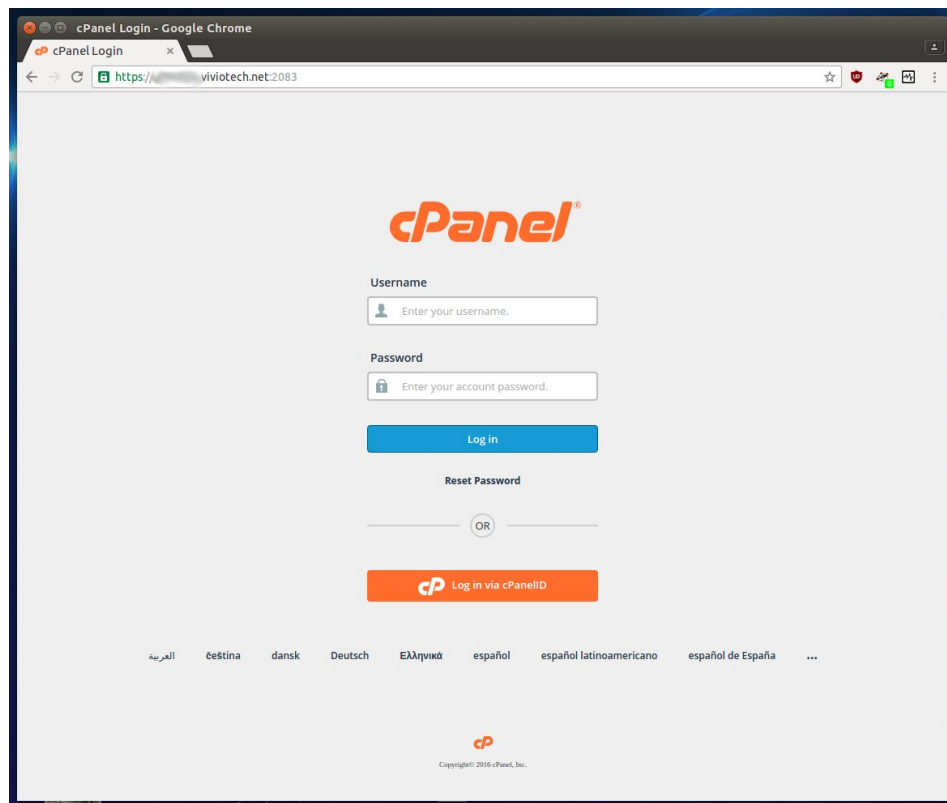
cPanel Login - Google Chrome

cPanel Login ×

https://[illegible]viviotech.net:2083

cPanel®

Username

Enter your username.

Password

Enter your account password.

Log in

Reset Password

OR

cP Log in via cPanelID

العربية čeština dansk Deutsch Ελληνικά español español latinoamericano español de España ...

cP

Copyright© 2016 cPanel, Inc.